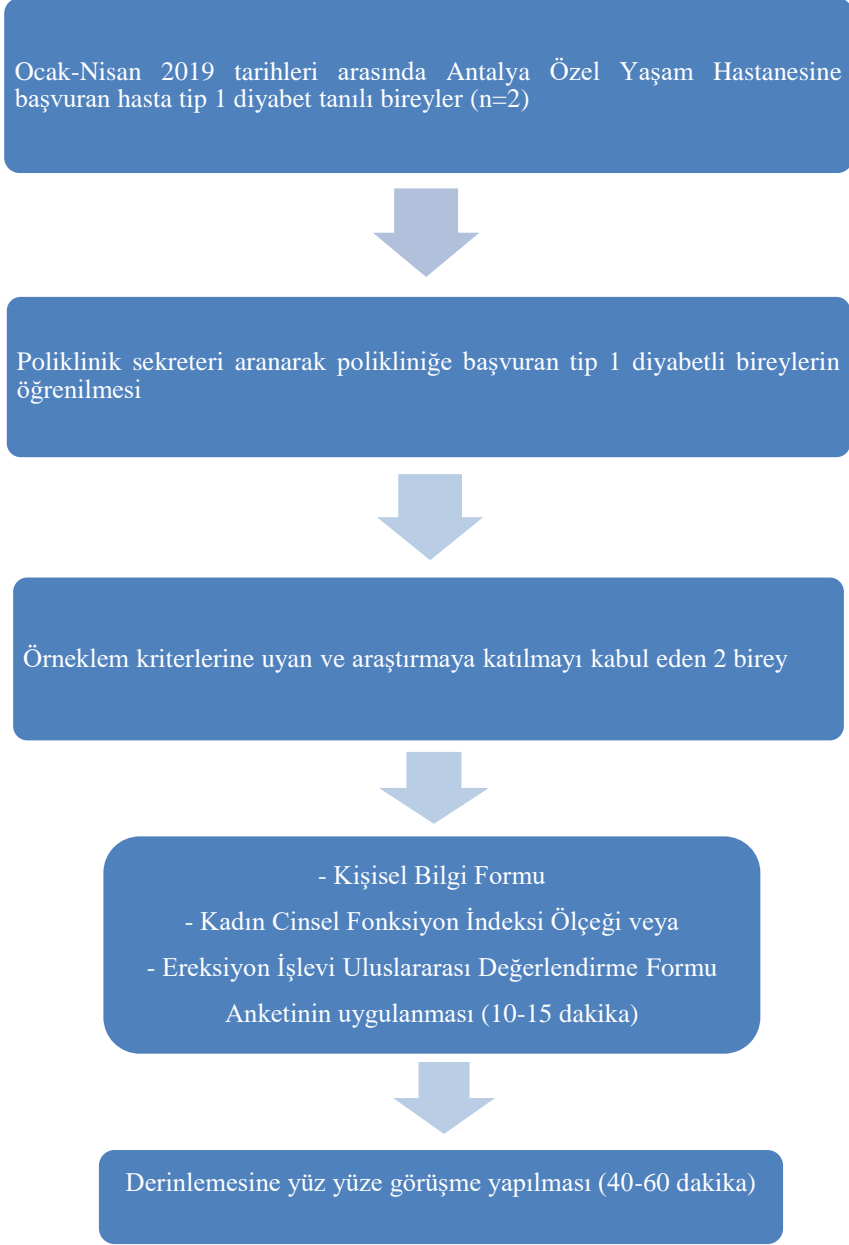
Ocak-Nisan 2019 tarihleri arasında Antalya Özel Yaşam Hastanesine başvuran hasta tip 1 diyabet tanılı bireyler (n=2)

Poliklinik sekreteri aranarak polikliniğe başvuran tip 1 diyabetli bireylerin öğrenilmesi

Örneklem kriterlerine uyan ve araştırmaya katılmayı kabul eden 2 birey

- Kişisel Bilgi Formu

- Kadın Cinsel Fonksiyon İndeksi Ölçeği veya

- Ereksiyon İşlevi Uluslararası Değerlendirme Formu

Anketinin uygulanması (10-15 dakika)

Derinlemesine yüz yüze görüşme yapılması (40-60 dakika)